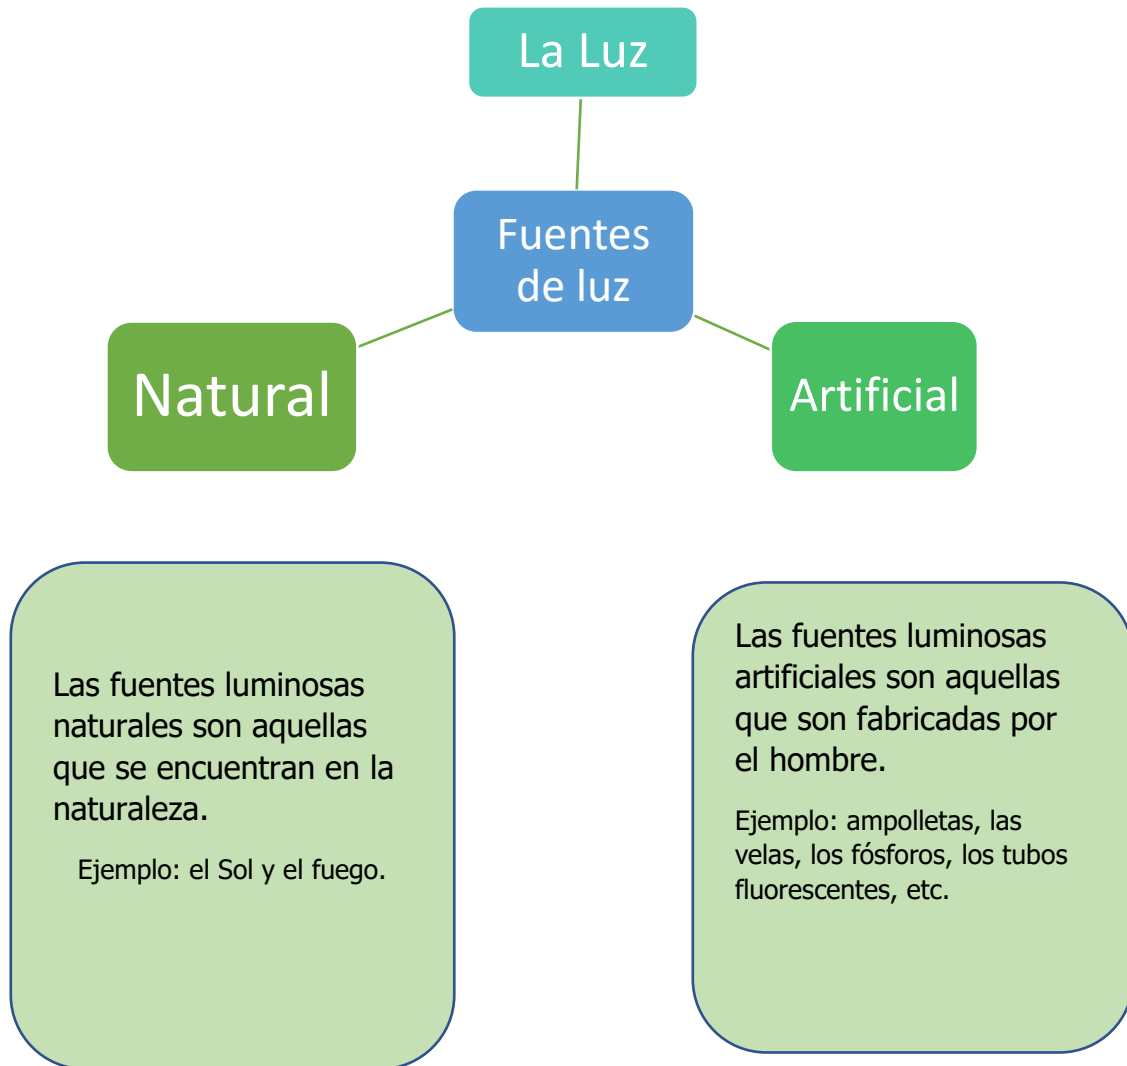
La Luz

Fuentes de luz

Natural

Artificial

Las fuentes luminosas naturales son aquellas que se encuentran en la naturaleza.

Ejemplo: el Sol y el fuego.

Las fuentes luminosas artificiales son aquellas que son fabricadas por el hombre.

Ejemplo: ampolletas, las velas, los fósforos, los tubos fluorescentes, etc.